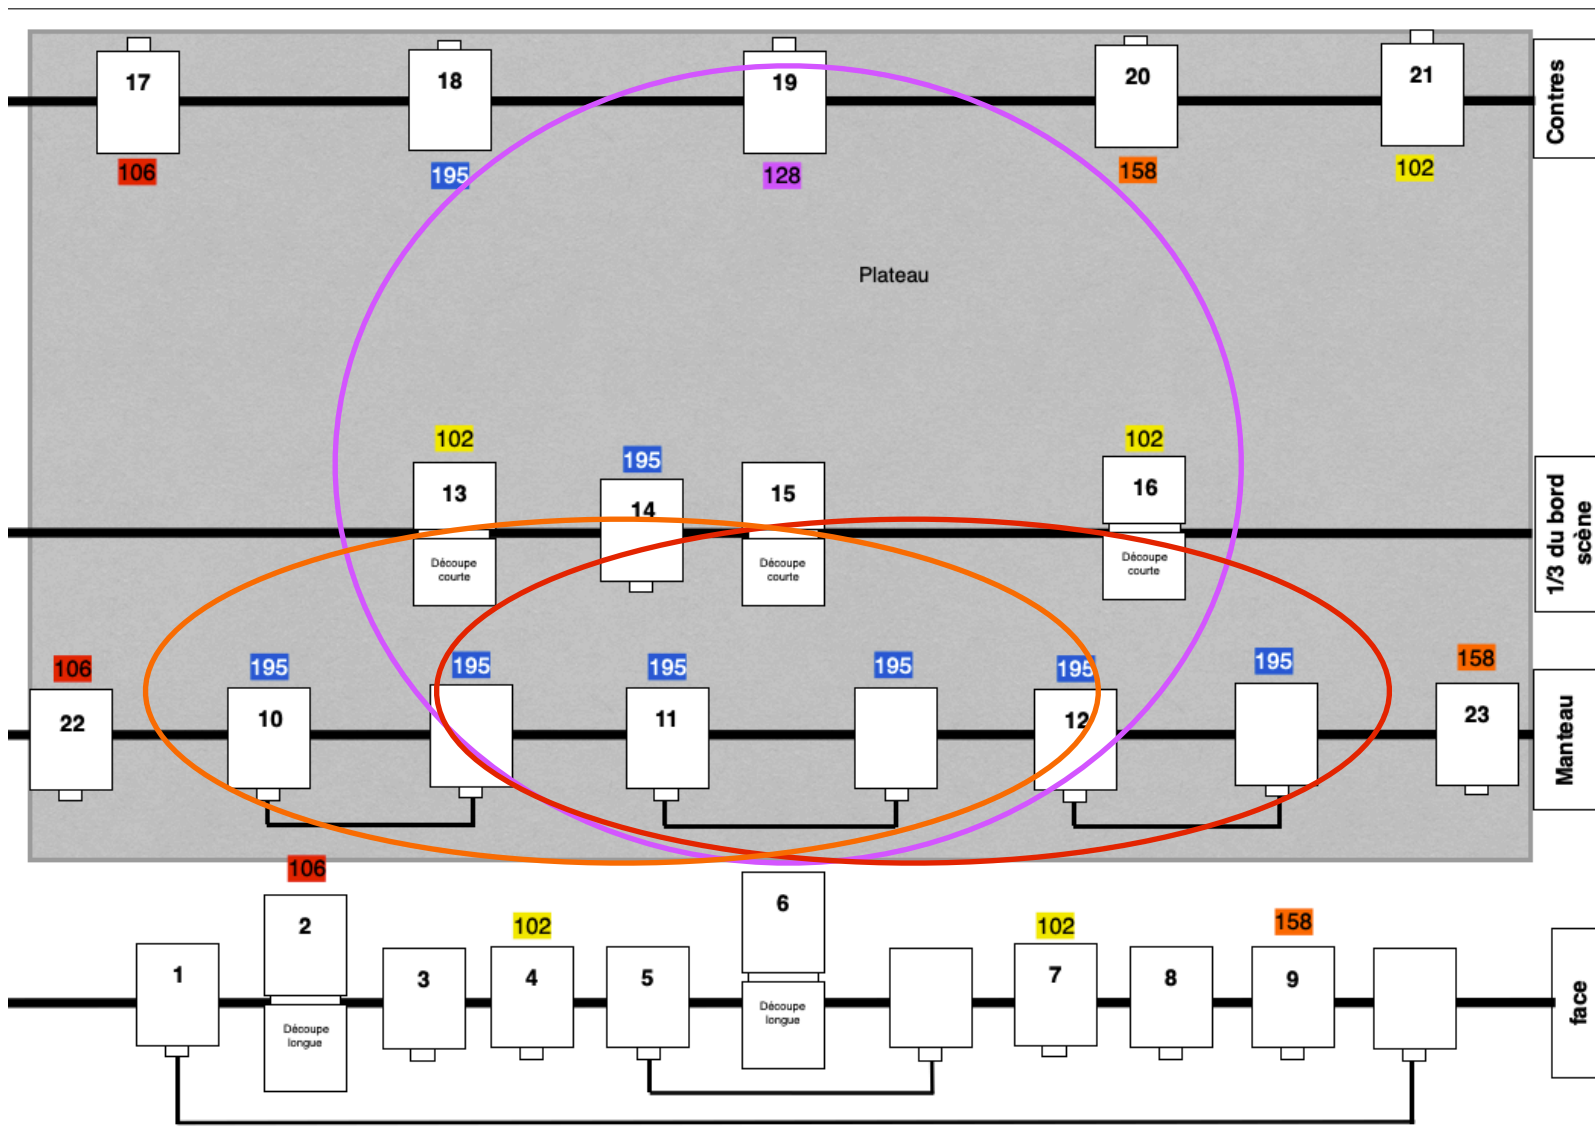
17
106
18
195
19
128
20
158
21
102
Contres

Plateau

102
13
Découpe courte
195
14
15
Découpe courte
102
16
Découpe courte
1/3 du bord scène

106
22
195
10
195
195
11
195
195
12
195
158
23
Manteau

106
2
Découpe longue
1
3
102
4
5
6
Découpe longue
102
7
8
158
9
face